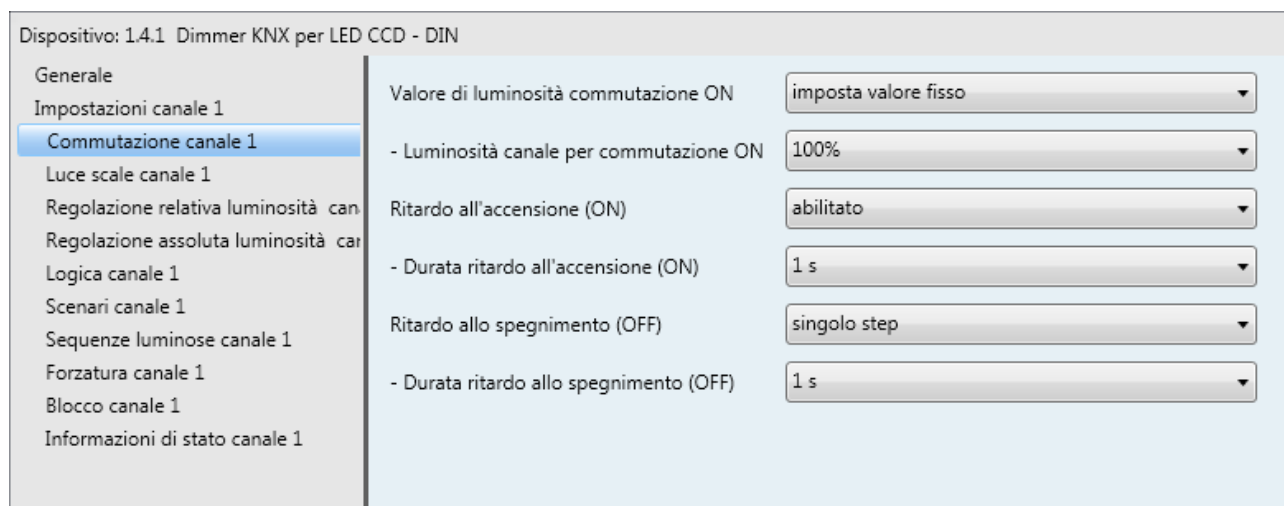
Dispositivo: 1.4.1 Dimmer KNX per LED CCD - DIN

Generale
Impostazioni canale 1
Commutazione canale 1
Luce scale canale 1
Regolazione relativa luminosità can
Regolazione assoluta luminosità car
Logica canale 1
Scenari canale 1
Sequenze luminose canale 1
Forzatura canale 1
Blocco canale 1
Informazioni di stato canale 1

Valore di luminosità commutazione ON | imposta valore fisso
- Luminosità canale per commutazione ON | 100%
Ritardo all'accensione (ON) | abilitato
- Durata ritardo all'accensione (ON) | 1 s
Ritardo allo spegnimento (OFF) | singolo step
- Durata ritardo allo spegnimento (OFF) | 1 s